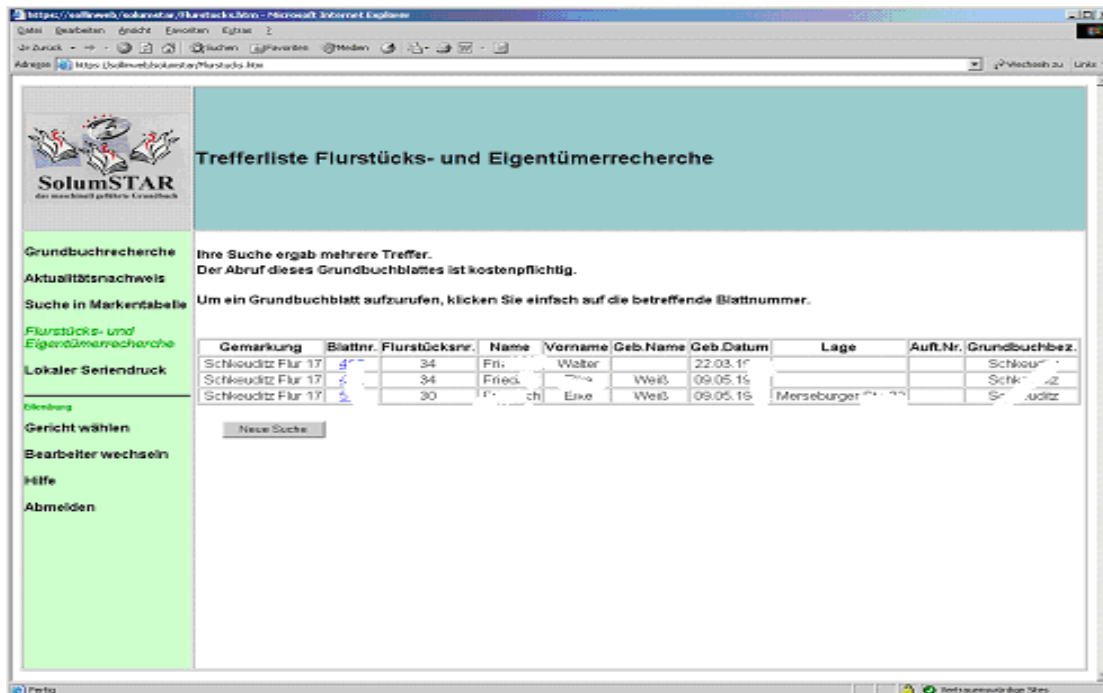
https://solfinweb/solumstar/flurstucks.htm - Microsoft Internet Explorer

Datei Bearbeiten Ansicht Favoriten Extras ?

Zurück Suchen Favoriten Medien

Adresse https://solfinweb/solumstar/flurstucks.htm

Wechseln zu Links

SolumSTAR
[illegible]

Trefferliste Flurstücks- und Eigentümerrecherche

Grundbuchrecherche
Aktualitätsnachweis
Suche in Markentabelle
Flurstücks- und Eigentümerrecherche
Lokaler Seriendruck

Eilenburg
Gericht wählen
Bearbeiter wechseln
Hilfe
Abmelden

Ihre Suche ergab mehrere Treffer.
Der Abruf dieses Grundbuchblattes ist kostenpflichtig.

Um ein Grundbuchblatt aufzurufen, klicken Sie einfach auf die betreffende Blattnummer.

| Gemarkung | Blattnr. | Flurstücksnr. | Name | Vorname | Geb.Name | Geb.Datum | Lage | Auft.Nr. | Grundbuchbez. |
|---|---|---|---|---|---|---|---|---|---|
| Schkeuditz Flur 17 | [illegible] | 34 | Fri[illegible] | Walter | | 22.03.1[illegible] | | | Schkeu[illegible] |
| Schkeuditz Flur 17 | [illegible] | 34 | Fried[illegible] | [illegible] | Weiß | 09.05.19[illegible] | | | Schk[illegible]z |
| Schkeuditz Flur 17 | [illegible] | 30 | F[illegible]ch | Elke | Weiß | 09.05.19 | Merseburger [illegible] | | S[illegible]uditz |

Neue Suche

Fertig

Vertrauenswürdige Sites